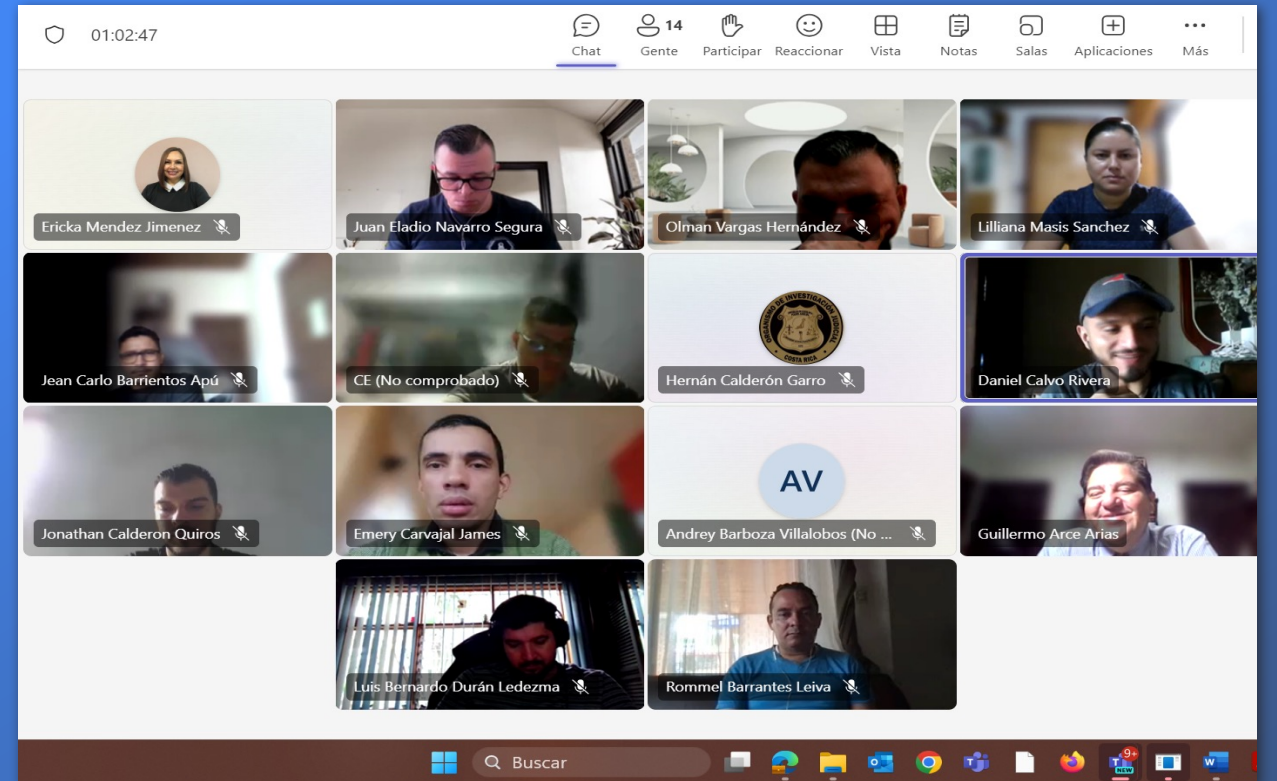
01:02:47

Chat
14 Gente
Participar
Reaccionar
Vista
Notas
Salas
Aplicaciones
Más

Ericka Mendez Jimenez
Juan Eladio Navarro Segura
Olman Vargas Hernández
Lilliana Masis Sanchez
Jean Carlo Barrientos Apú
CE (No comprobado)
ORGANISMO DE INVESTIGACIÓN JUDICIAL COSTA RICA
Hernán Calderón Garro
Daniel Calvo Rivera
Jonathan Calderon Quiros
Emery Carvajal James
AV
Andrey Barboza Villalobos (No ...
Guillermo Arce Arias
Luis Bernardo Durán Ledezma
Rommel Barrantes Leiva

Buscar
9+
NEW